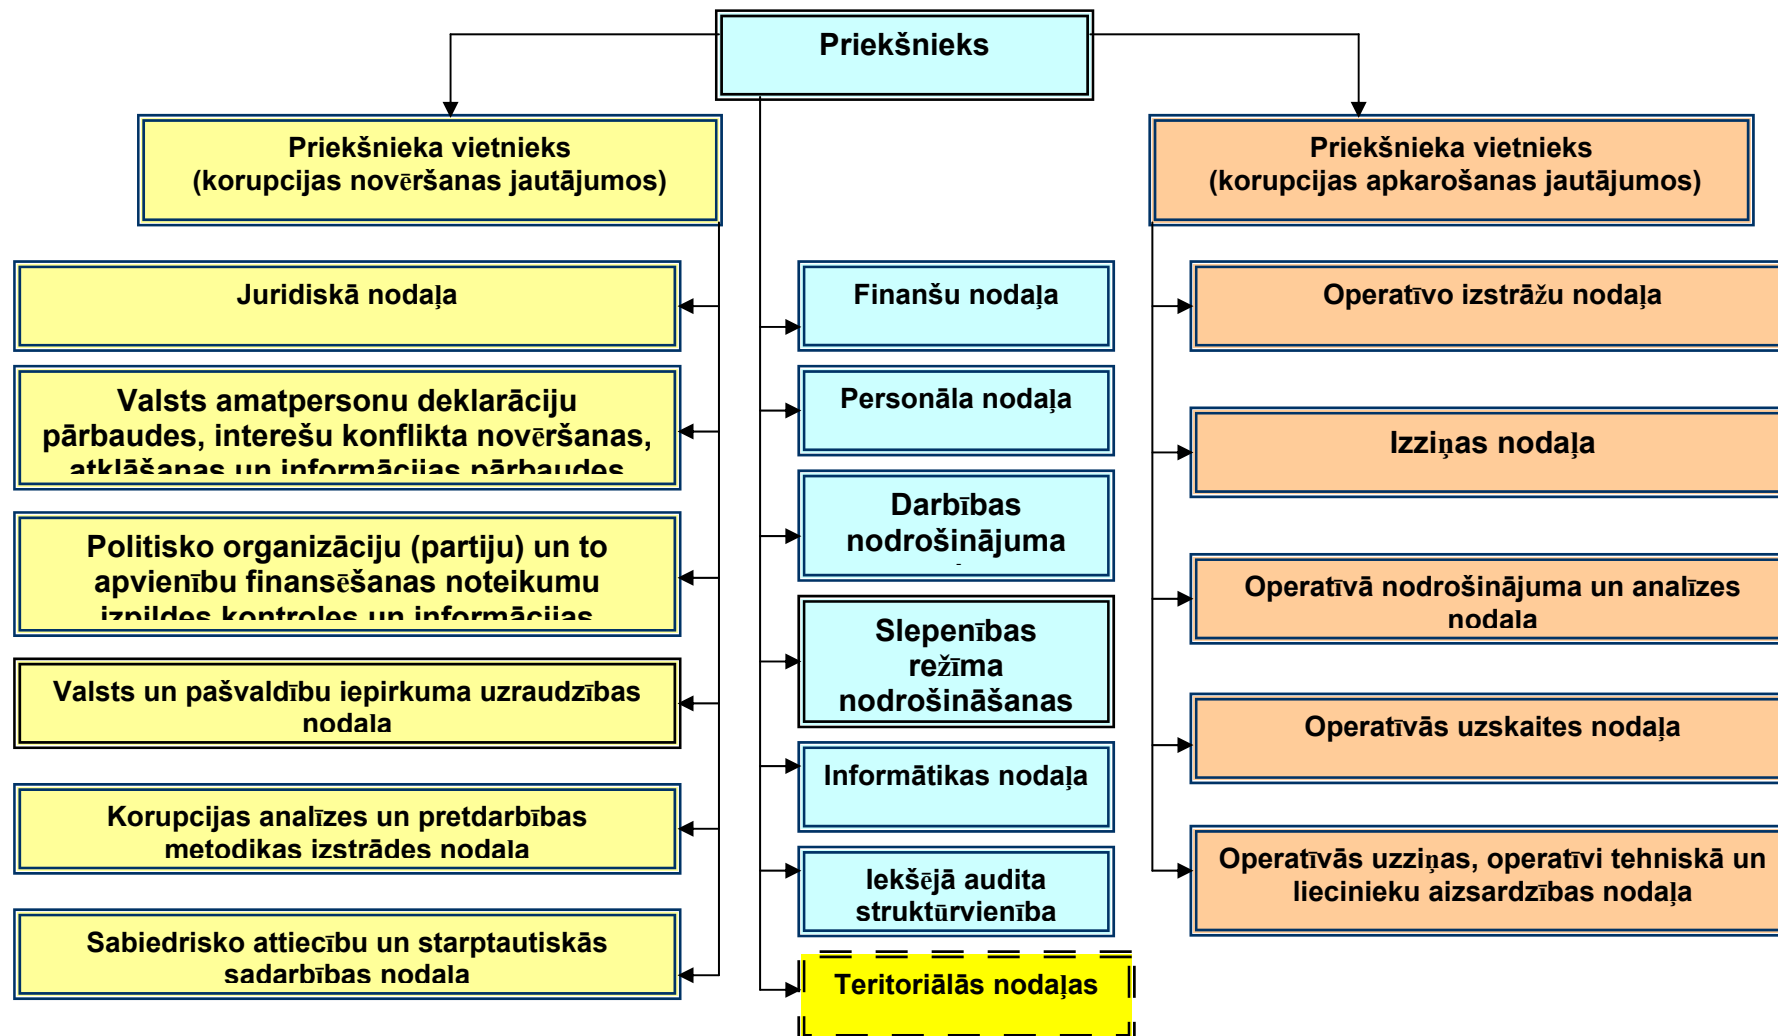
Priekšnieks

Priekšnieka vietnieks (korupcijas novēršanas jautājumos)

Priekšnieka vietnieks (korupcijas apkarošanas jautājumos)

Juridiskā nodaļa

Valsts amatpersonu deklarāciju pārbaudes, interešu konflikta novēršanas, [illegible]

Politisko organizāciju (partiju) un to apvienību finansēšanas noteikumu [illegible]

Valsts un pašvaldību iepirkuma uzraudzības nodaļa

Korupcijas analīzes un pretdarbības metodikas izstrādes nodaļa

Sabiedrisko attiecību un starptautiskās sadarbības nodaļa

Finanšu nodaļa

Personāla nodaļa

Darbības nodrošinājuma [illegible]

Slepenības režīma nodrošināšanas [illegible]

Informātikas nodaļa

Iekšējā audita struktūrvienība

Teritoriālās nodaļas

Operatīvo izstrāžu nodaļa

Izziņas nodaļa

Operatīvā nodrošinājuma un analīzes nodaļa

Operatīvās uzskaites nodaļa

Operatīvās uzziņas, operatīvi tehniskā un liecinieku aizsardzības nodaļa